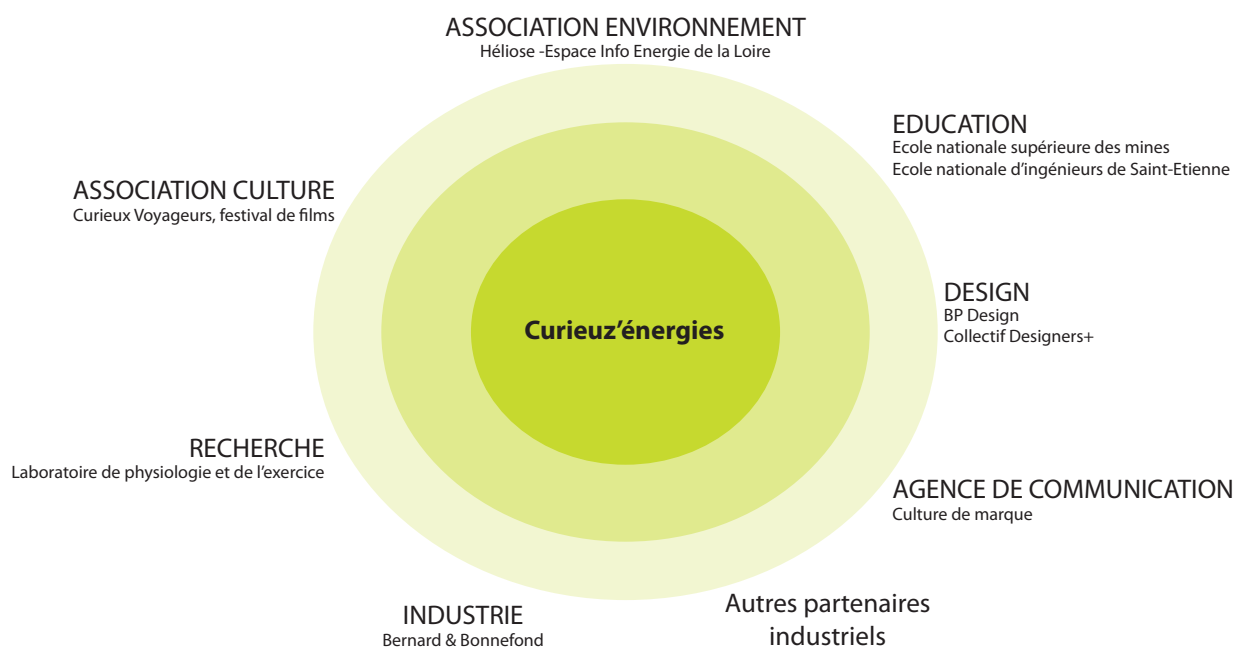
ASSOCIATION ENVIRONNEMENT
Héliose -Espace Info Energie de la Loire

EDUCATION
Ecole nationale supérieure des mines
Ecole nationale d'ingénieurs de Saint-Etienne

ASSOCIATION CULTURE
Curieux Voyageurs, festival de films

Curieuz'énergies

DESIGN
BP Design
Collectif Designers+

RECHERCHE
Laboratoire de physiologie et de l'exercice

AGENCE DE COMMUNICATION
Culture de marque

INDUSTRIE
Bernard & Bonnefond

Autres partenaires industriels